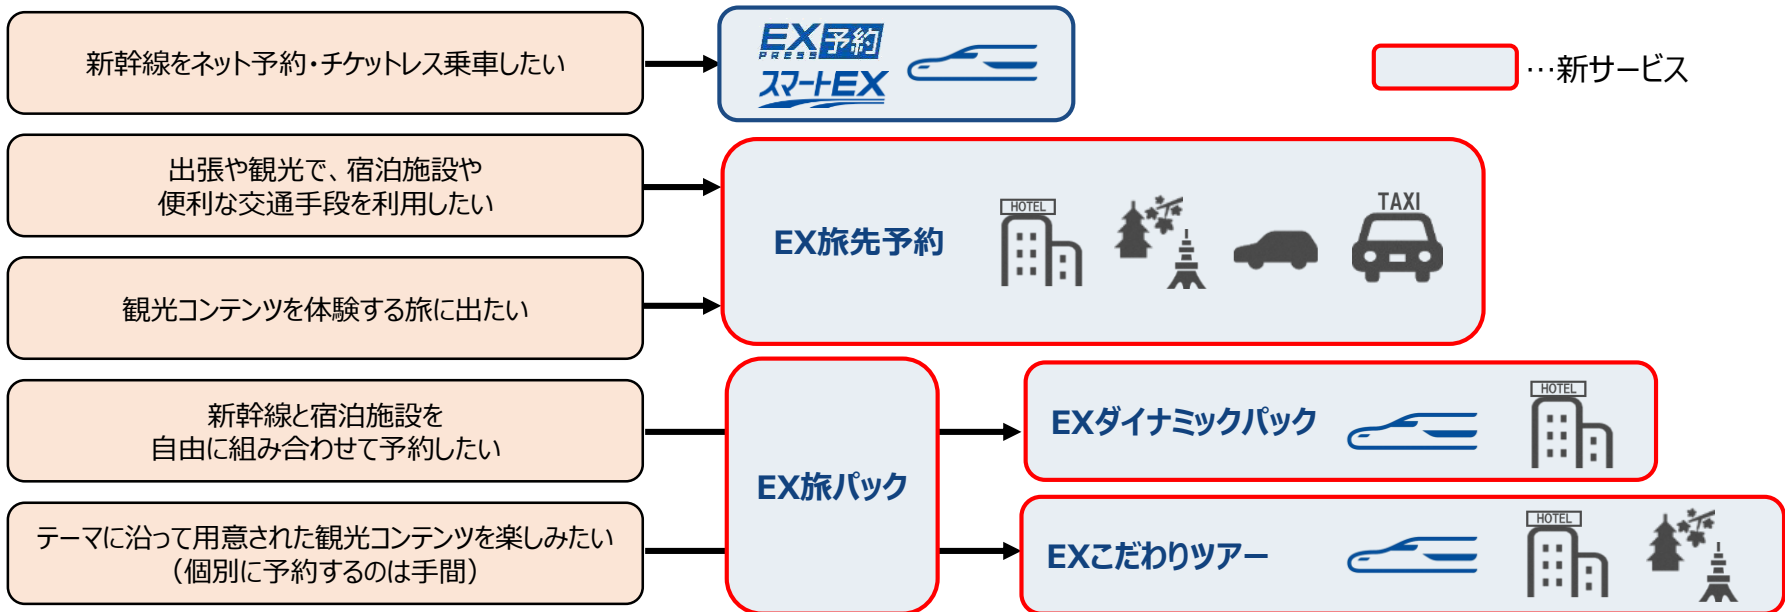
新幹線をネット予約・チケットレス乗車したい

EX予約
PRESS
スマートEX

…新サービス

出張や観光で、宿泊施設や便利な交通手段を利用したい

観光コンテンツを体験する旅に出たい

EX旅先予約

HOTEL

TAXI

新幹線と宿泊施設を自由に組み合わせて予約したい

テーマに沿って用意された観光コンテンツを楽しみたい（個別に予約するのは手間）

EX旅パック

EXダイナミックパック

HOTEL

EXこだわりツアー

HOTEL